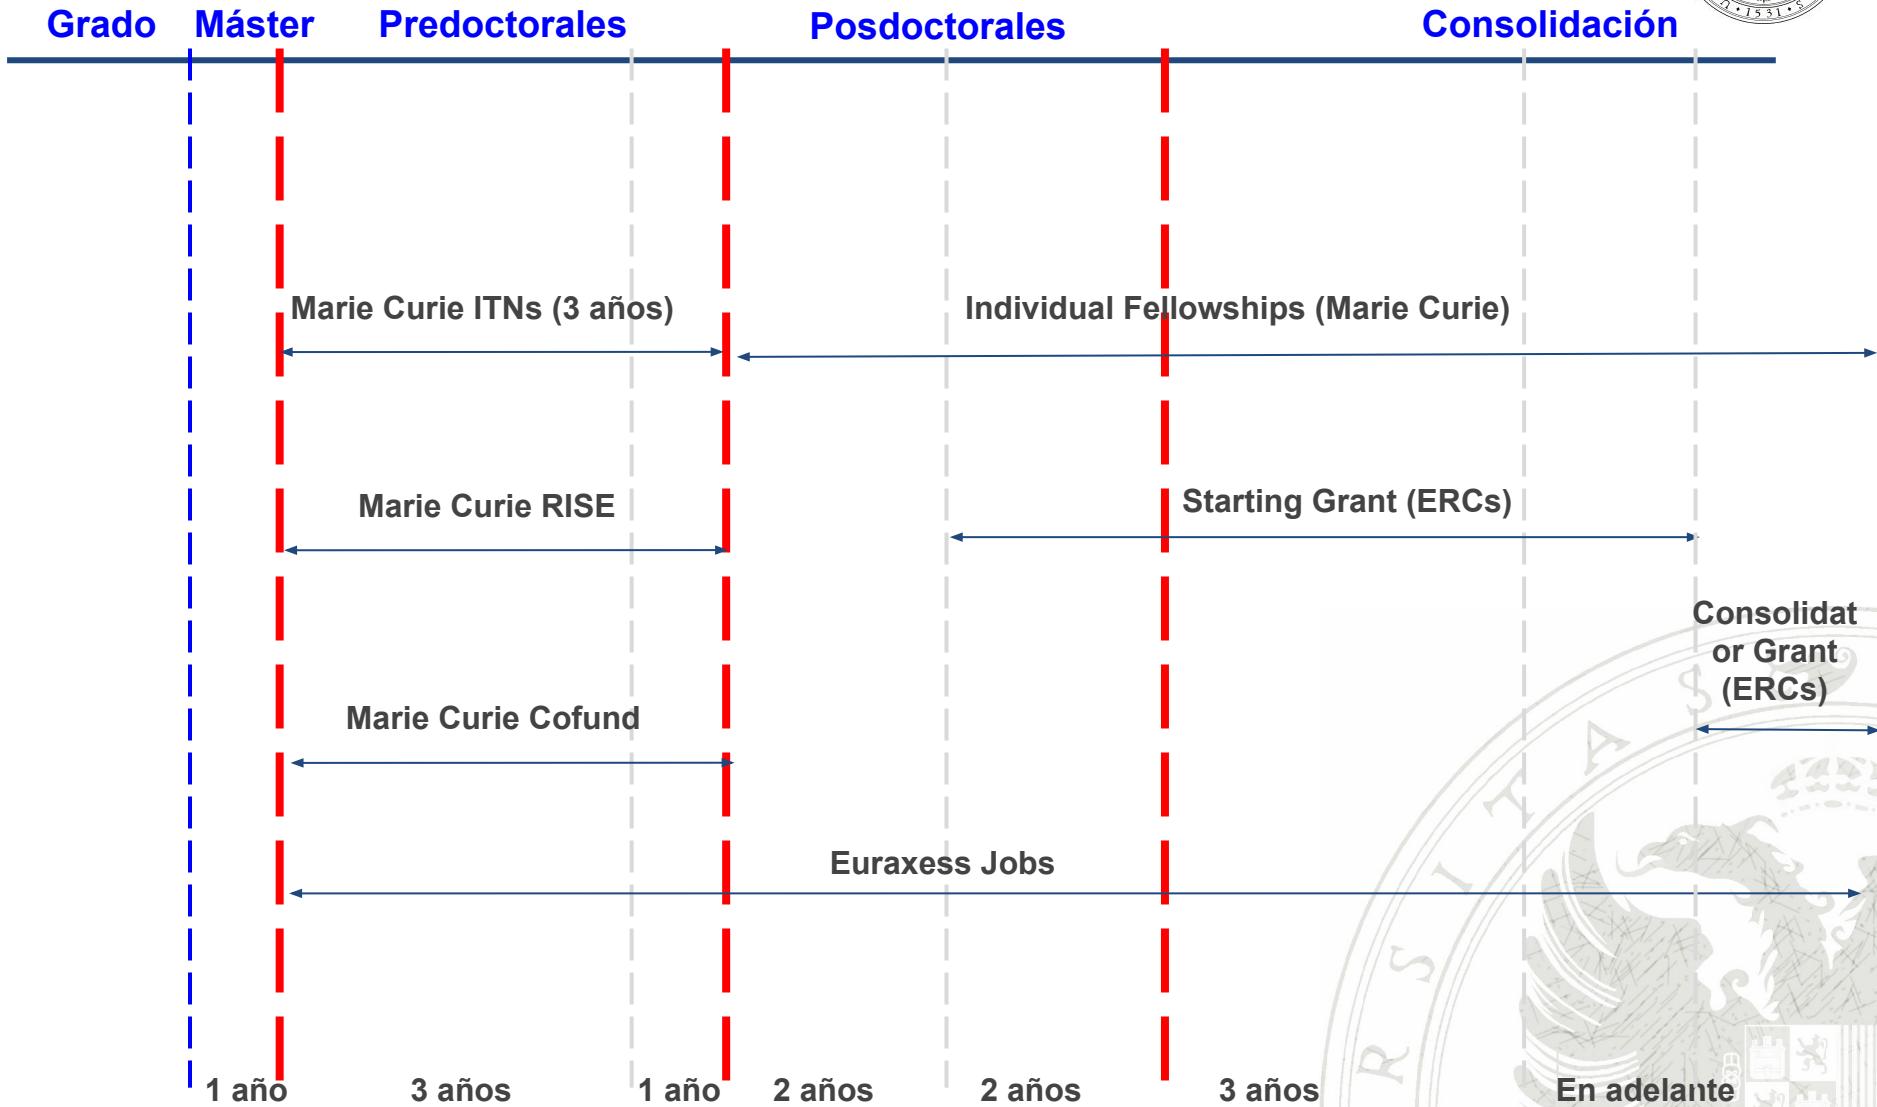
Grado Máster Predoctorales Posdoctorales Consolidación

Marie Curie ITNs (3 años)

Individual Fellowships (Marie Curie)

Marie Curie RISE

Starting Grant (ERCs)

Consolidator Grant (ERCs)

Marie Curie Cofund

Euraxess Jobs

1 año 3 años 1 año 2 años 2 años 3 años En adelante